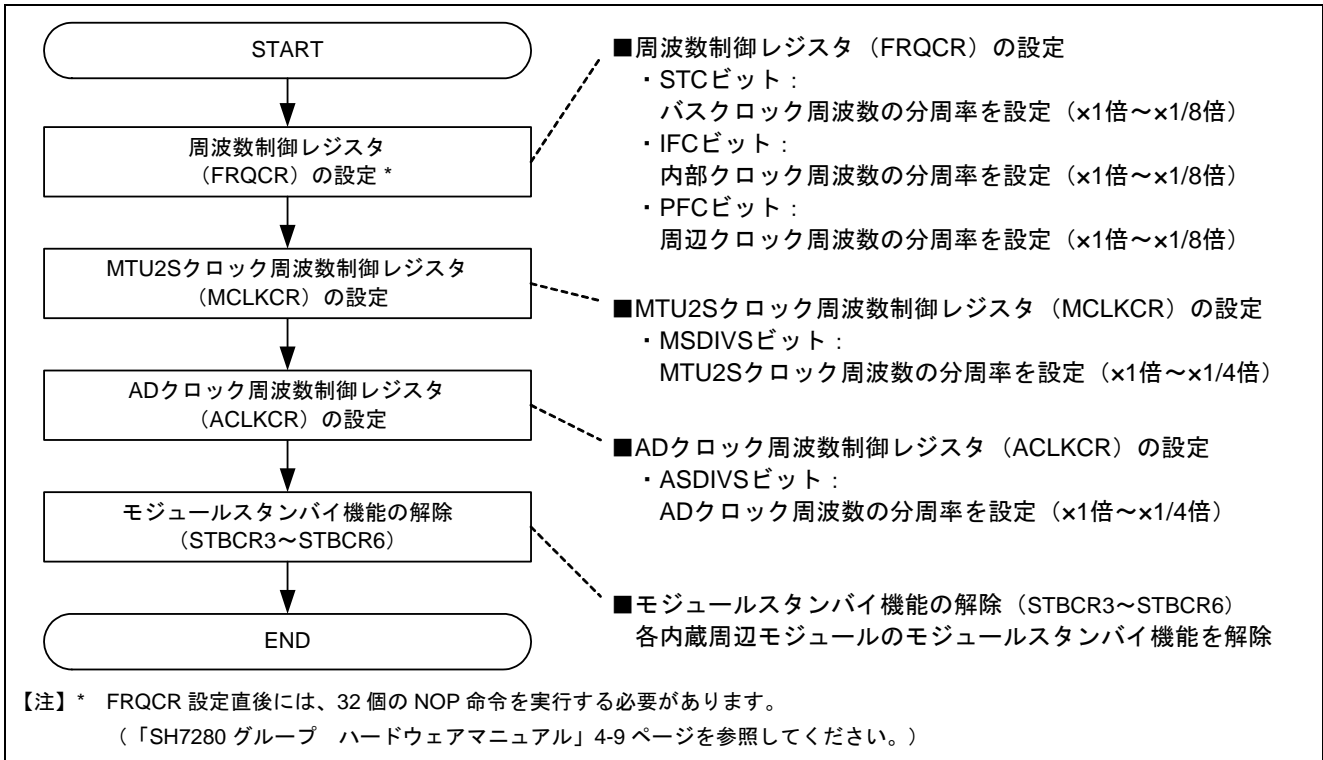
START

周波数制御レジスタ（FRQCR）の設定 *

MTU2Sクロック周波数制御レジスタ（MCLKCR）の設定

ADクロック周波数制御レジスタ（ACLKCR）の設定

モジュールスタンバイ機能の解除（STBCR3～STBCR6）

END

■周波数制御レジスタ（FRQCR）の設定
・STCビット：
バスクロック周波数の分周率を設定（×1倍～×1/8倍）
・IFCビット：
内部クロック周波数の分周率を設定（×1倍～×1/8倍）
・PFCビット：
周辺クロック周波数の分周率を設定（×1倍～×1/8倍）

■MTU2Sクロック周波数制御レジスタ（MCLKCR）の設定
・MSDIVSビット：
MTU2Sクロック周波数の分周率を設定（×1倍～×1/4倍）

■ADクロック周波数制御レジスタ（ACLKCR）の設定
・ASDIVSビット：
ADクロック周波数の分周率を設定（×1倍～×1/4倍）

■モジュールスタンバイ機能の解除（STBCR3～STBCR6）
各内蔵周辺モジュールのモジュールスタンバイ機能を解除

【注】* FRQCR 設定直後には、32 個の NOP 命令を実行する必要があります。
（「SH7280 グループ　ハードウェアマニュアル」4-9 ページを参照してください。）